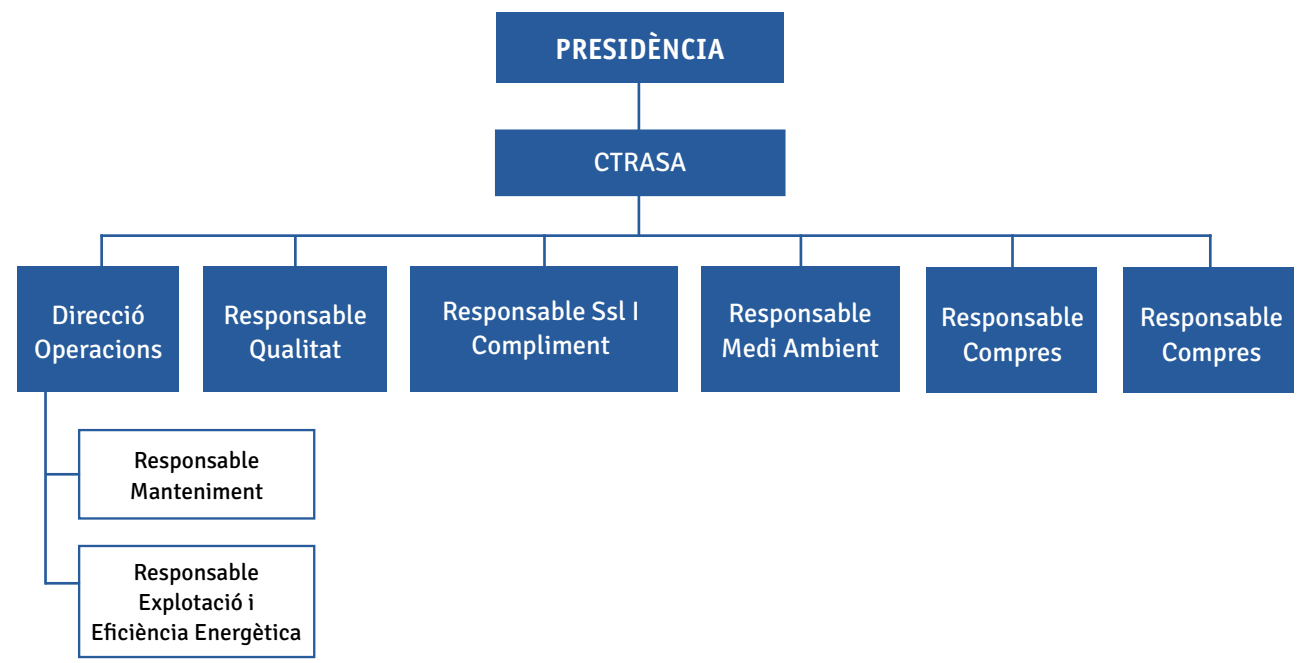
PRESIDÈNCIA

CTRASA

Direcció Operacions

Responsable Qualitat

Responsable Ssl I Compliment

Responsable Medi Ambient

Responsable Compres

Responsable Compres

Responsable Manteniment

Responsable Explotació i Eficiència Energètica